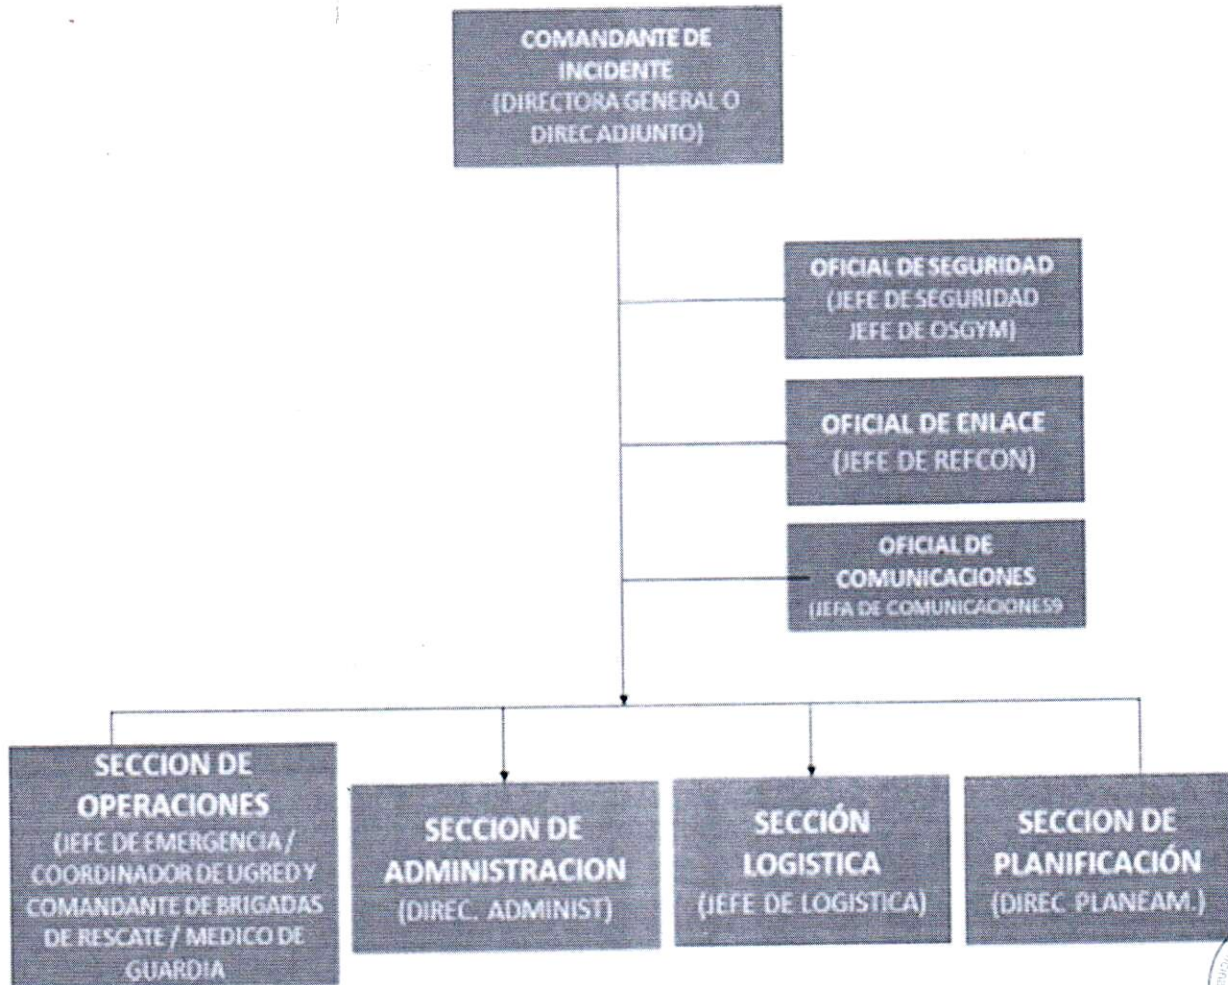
COMANDANTE DE INCIDENTE (DIRECTORA GENERAL O DIREC ADJUNTO)

OFICIAL DE SEGURIDAD (JEFE DE SEGURIDAD JEFE DE OSGYM)

OFICIAL DE ENLACE (JEFE DE REFCON)

OFICIAL DE COMUNICACIONES (JEFA DE COMUNICACIONES9

SECCION DE OPERACIONES (JEFE DE EMERGENCIA / COORDINADOR DE UGRED Y COMANDANTE DE BRIGADAS DE RESCATE / MEDICO DE GUARDIA

SECCION DE ADMINISTRACION (DIREC. ADMINIST)

SECCIÓN LOGISTICA (JEFE DE LOGISTICA)

SECCION DE PLANIFICACIÓN (DIREC. PLANEAM.)